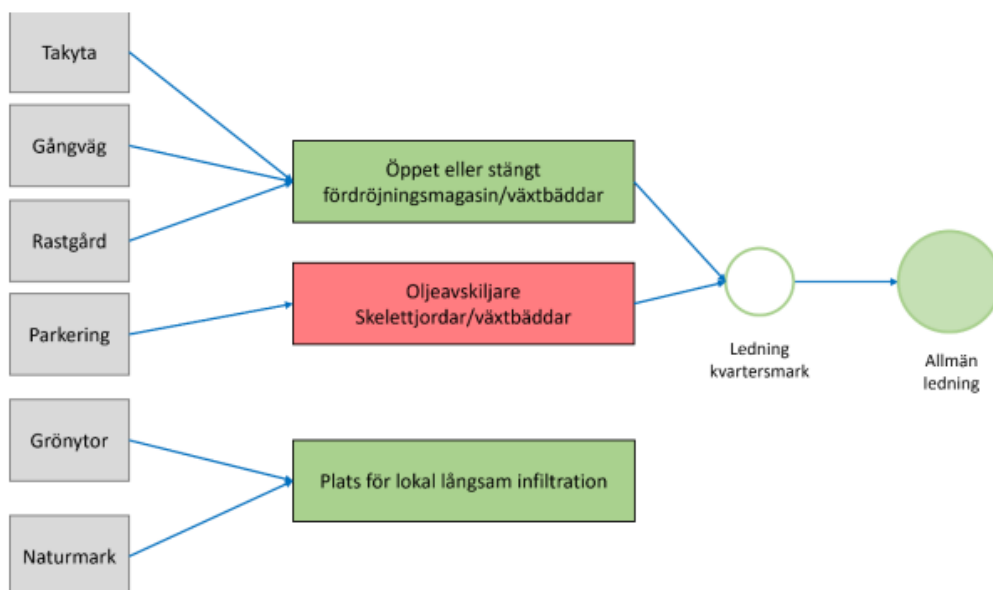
Takyta

Gångväg

Rastgård

Parkering

Grönytor

Naturmark

Öppet eller stängt fördröjningsmagasin/växtbäddar

Oljeavskiljare Skelettjordar/växtbäddar

Plats för lokal långsam infiltration

Ledning kvartersmark

Allmän ledning